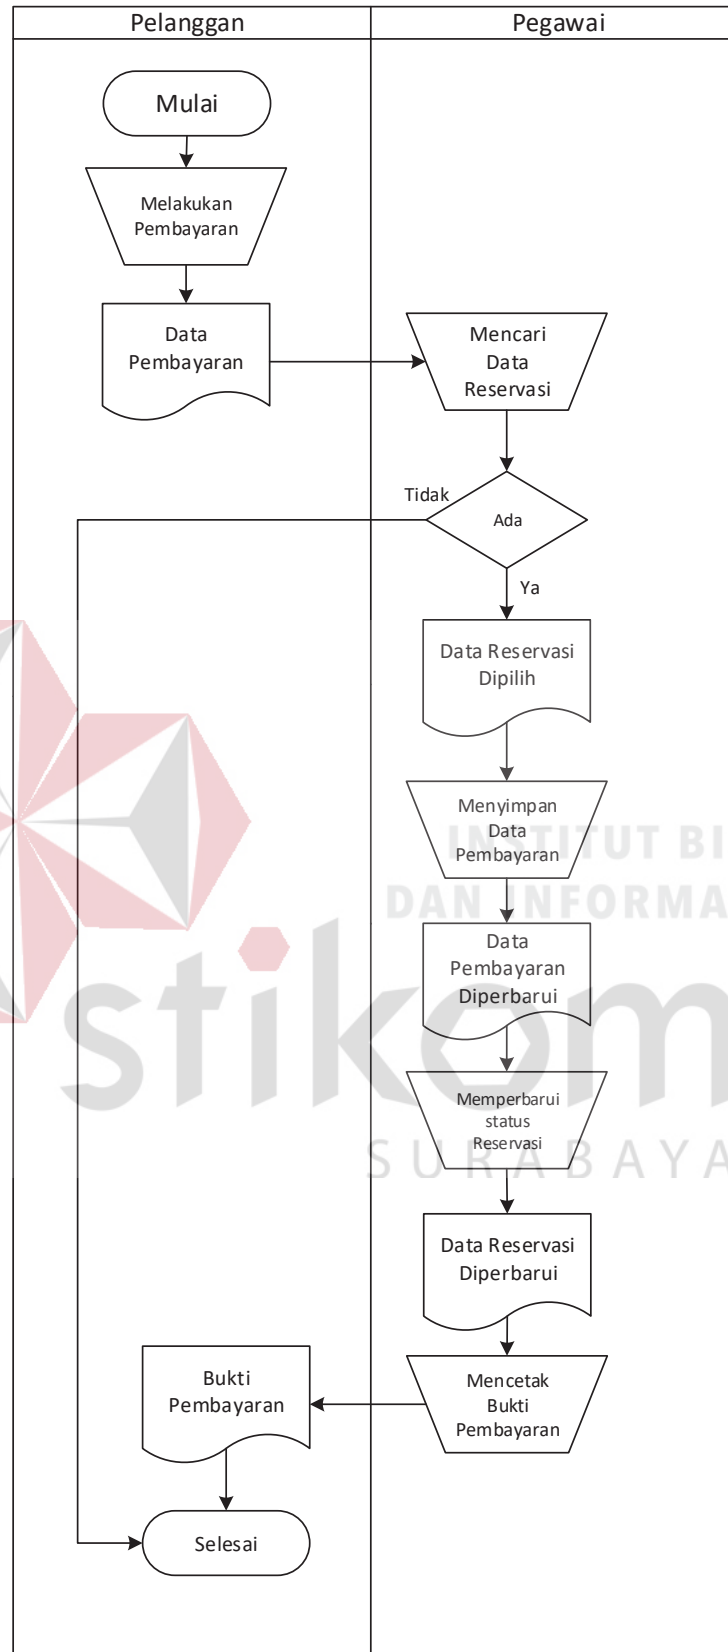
| Pelanggan | Pegawai |
|---|---|

Mulai

Melakukan Pembayaran

Data Pembayaran

Mencari Data Reservasi

Tidak

Ada

Ya

Data Reservasi Dipilih

Menyimpan Data Pembayaran

INSTITUT BI

DAN INFORMA

Data Pembayaran Diperbarui

stikom

Memperbarui status Reservasi

SURABAYA

Data Reservasi Diperbarui

Bukti Pembayaran

Mencetak Bukti Pembayaran

Selesai